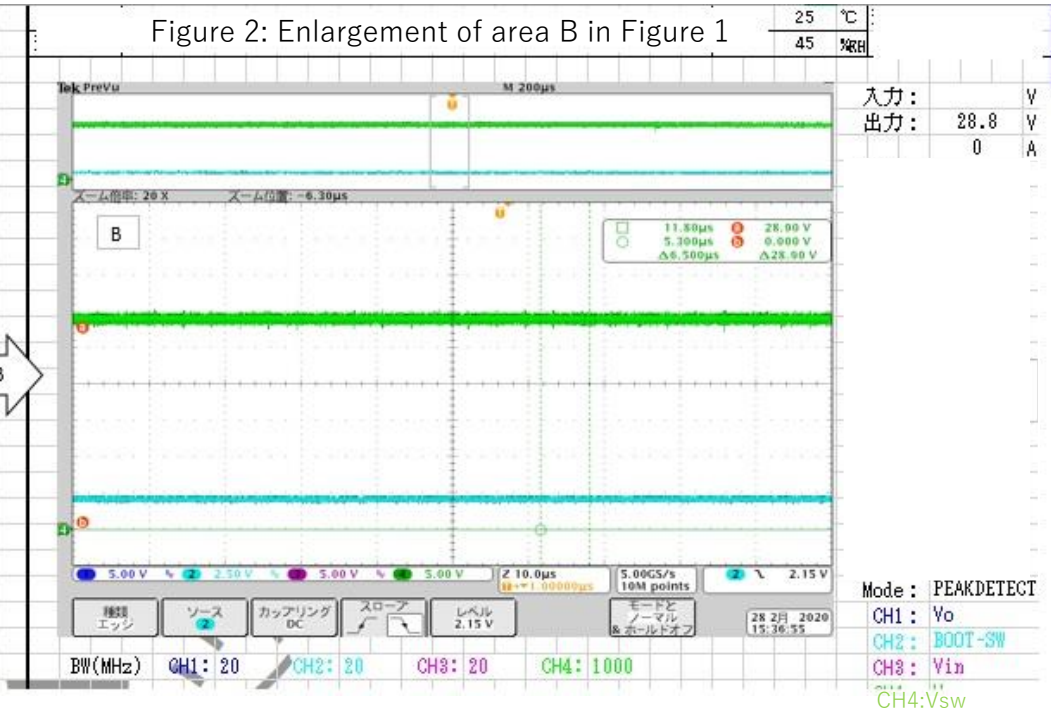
Figure 2: Enlargement of area B in Figure 1

| 25 | ℃ |
|---|---|
| 45 | %RH |

Tek PreVu　M 200μs

入力：　V
出力：　28.8　V
0　A

ズーム倍率: 20 X　ズーム位置: -6.30μs

B

11.80μs　28.00 V
5.300μs　0.000 V
Δ6.500μs　Δ28.00 V

5.00 V　2.50 V　5.00 V　5.00 V　Z 10.0μs　1.00000μs　5.00GS/s 10M points　2.15 V

種類 エッジ　ソース 2　カップリング DC　スロープ　レベル 2.15 V　モードと ノーマル & ホールドオフ　28 2月 2020 15:36:55

Mode：PEAKDETECT
CH1：Vo
CH2：BOOT-SW
CH3：Vin
CH4:Vsw

BW(MHz)　CH1：20　CH2：20　CH3：20　CH4：1000